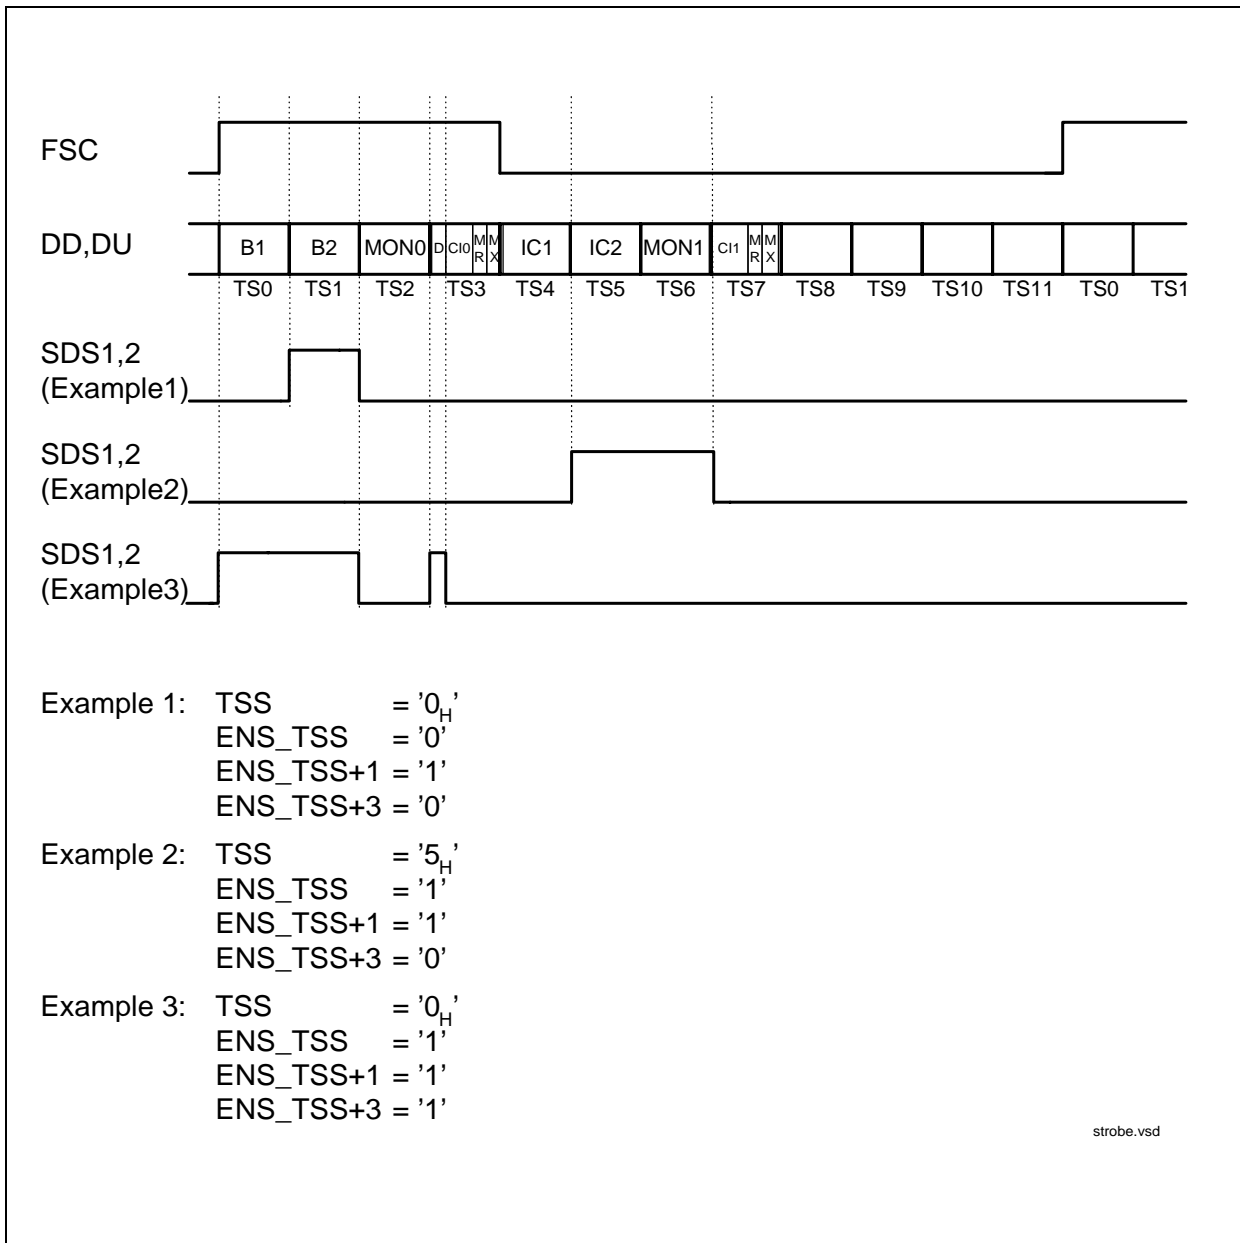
FSC

DD,DU

| B1 | B2 | MON0 | D | CI0 | MR | MX | IC1 | IC2 | MON1 | CI1 | MR | MX | | | | | | |
|---|---|---|---|---|---|---|---|---|---|---|---|---|---|---|---|---|---|---|
| TS0 | TS1 | TS2 | TS3 | | | | TS4 | TS5 | TS6 | TS7 | | | TS8 | TS9 | TS10 | TS11 | TS0 | TS1 |

SDS1,2 (Example1)

SDS1,2 (Example2)

SDS1,2 (Example3)

Example 1: TSS = '$0_H$'
ENS_TSS = '0'
ENS_TSS+1 = '1'
ENS_TSS+3 = '0'

Example 2: TSS = '$5_H$'
ENS_TSS = '1'
ENS_TSS+1 = '1'
ENS_TSS+3 = '0'

Example 3: TSS = '$0_H$'
ENS_TSS = '1'
ENS_TSS+1 = '1'
ENS_TSS+3 = '1'

strobe.vsd